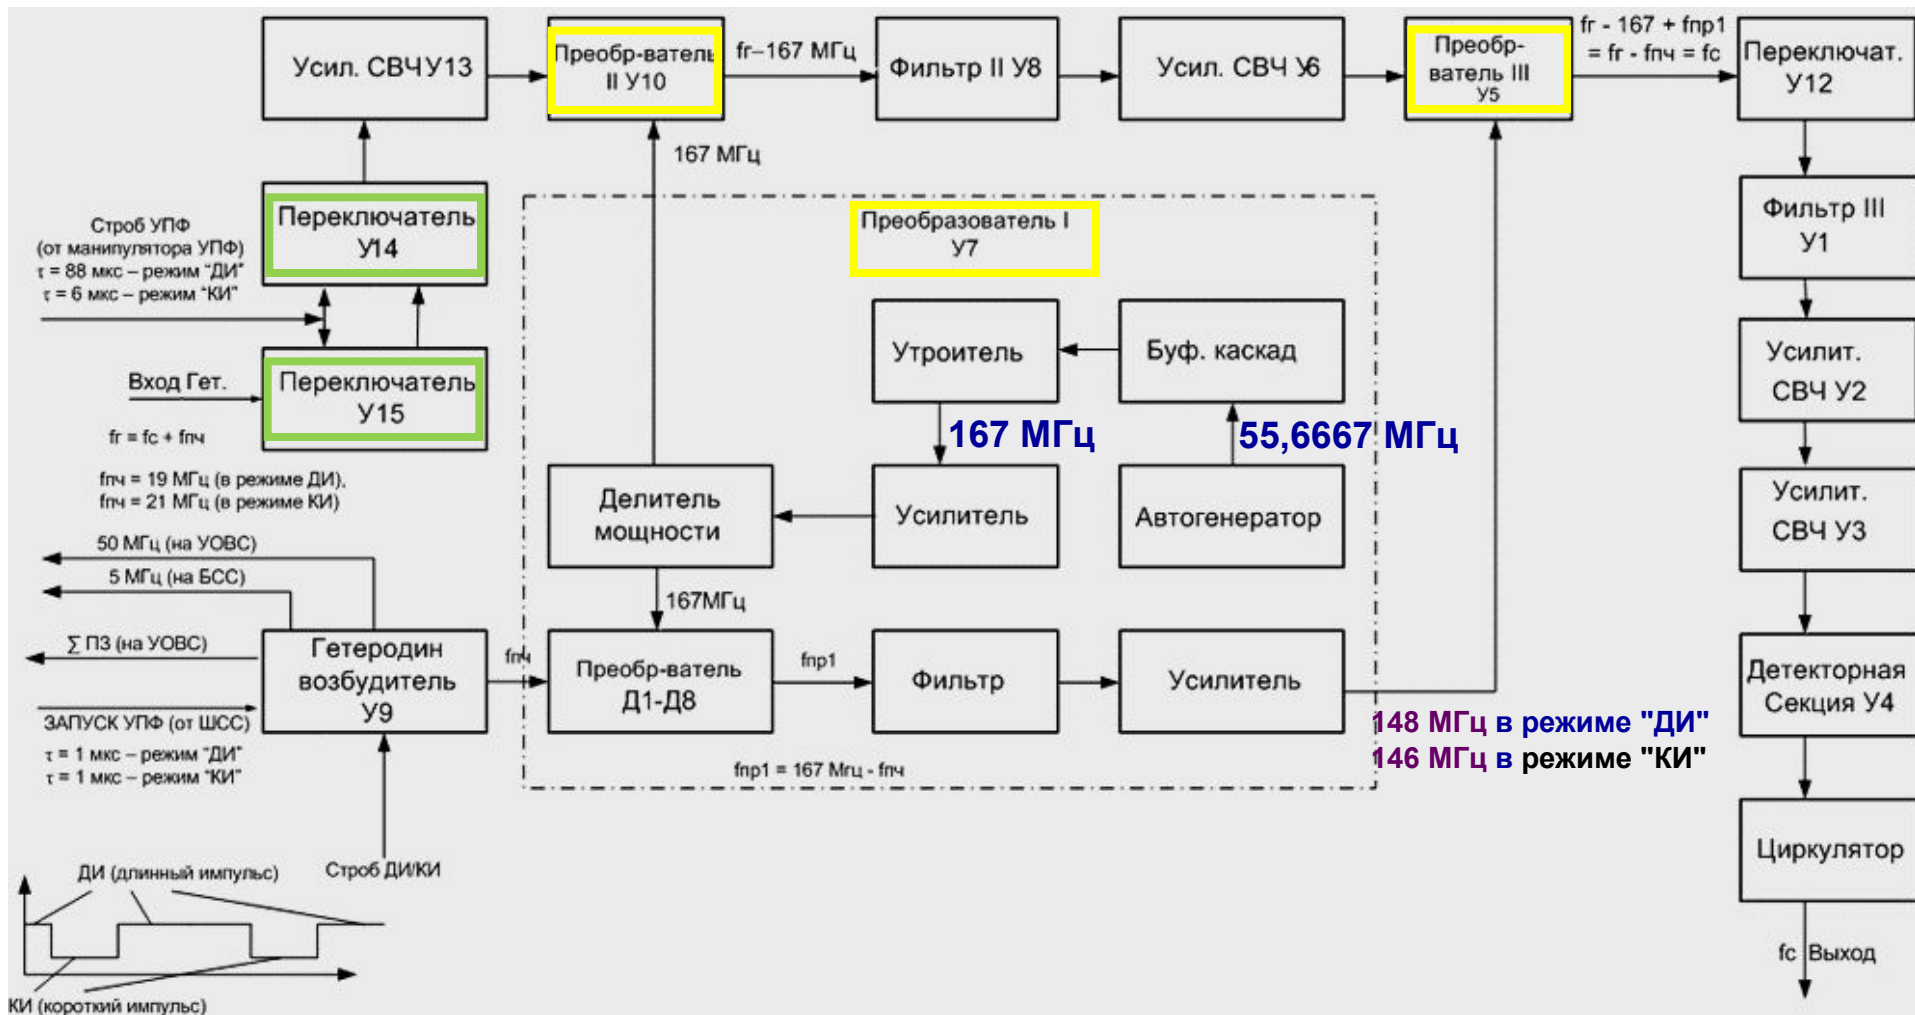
Усил. СВЧУ13

Преобр-ватель II У10

fг–167 МГц

Фильтр II У8

Усил. СВЧ У6

Преобр-ватель III У5

fг - 167 + fпр1 = fг - fпч = fc

Переключат. У12

167 МГц

Переключатель У14

Строб УПФ (от манипулятора УПФ) τ = 88 мкс – режим "ДИ" τ = 6 мкс – режим "КИ"

Преобразователь I У7

Фильтр III У1

Утроитель

Буф. каскад

Вход Гет.

Переключатель У15

Усилит. СВЧ У2

fг = fc + fпч

167 МГц

55,6667 МГц

fпч = 19 МГц (в режиме ДИ), fпч = 21 МГц (в режиме КИ)

Делитель мощности

Усилитель

Автогенератор

Усилит. СВЧ У3

50 МГц (на УОВС)

5 МГц (на БСС)

167МГц

∑ ПЗ (на УОВС)

Гетеродин возбудитель У9

fпч

Преобр-ватель Д1-Д8

fпр1

Фильтр

Усилитель

Детекторная Секция У4

ЗАПУСК УПФ (от ШСС)

τ = 1 мкс – режим "ДИ" τ = 1 мкс – режим "КИ"

148 МГц в режиме "ДИ"
146 МГц в режиме "КИ"

fпр1 = 167 Мгц - fпч

Циркулятор

ДИ (длинный импульс)

Строб ДИ/КИ

fc Выход

КИ (короткий импульс)